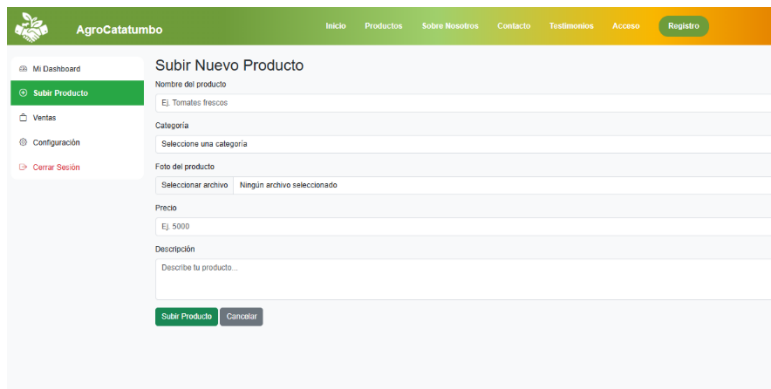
AgroCatatumbo

Inicio Productos Sobre Nosotros Contacto Testimonios Acceso Registro

Mi Dashboard
Subir Producto
Ventas
Configuración
Cerrar Sesión

Subir Nuevo Producto

Nombre del producto

Ej. Tomates frescos

Categoría

Seleccione una categoría

Foto del producto

Seleccionar archivo Ningún archivo seleccionado

Precio

Ej. 5000

Descripción

Describe tu producto...

Subir Producto Cancelar